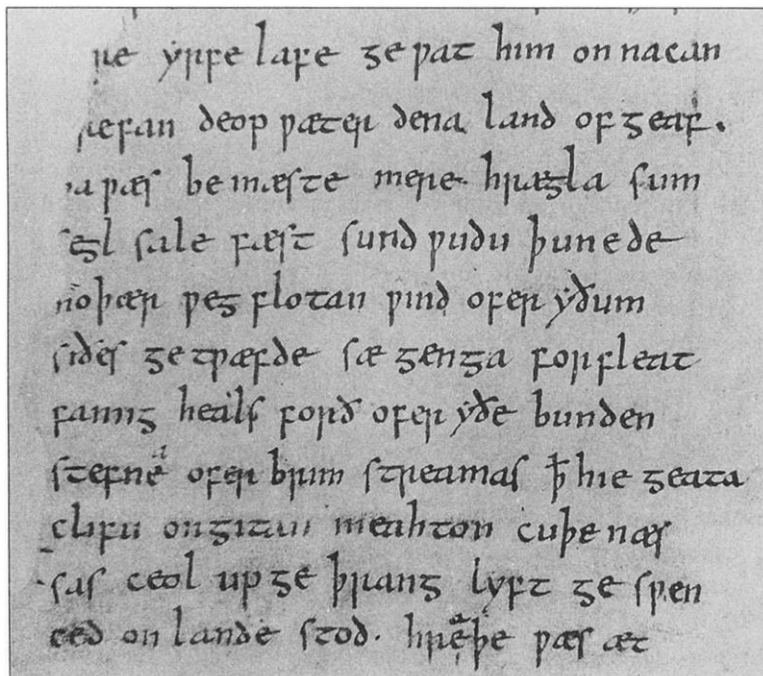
ne ẏrre lafe ȝe wat him on nacan
retan deop wæter dena land ofȝeaf.
a wæs be mæste mere hrægla sum
ȝl sale fæst sund wudu þunede
no hwær wes flotan wind ofer ẏðum
ides ȝe twæfde sæ ȝenȝa forðfleat
famiȝ heals forð ofer ẏðe bunden
stefne ofer brim streamas þ hie ȝeata
clifu onȝitan meahton cuþe næs
sas ceol up ȝe þranȝ lyft ȝe swen
ced on lande stod. hraþe wæs æt